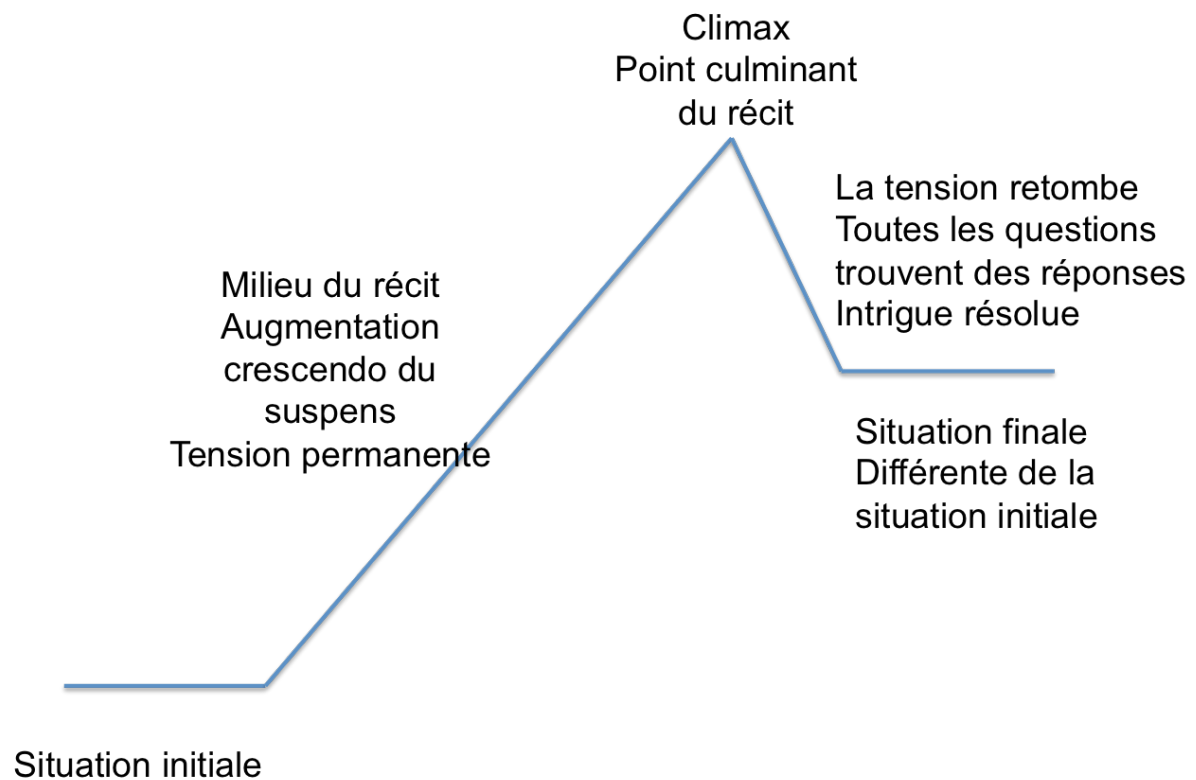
Climax
Point culminant
du récit

La tension retombe
Toutes les questions
trouvent des réponses
Intrigue résolue

Milieu du récit
Augmentation
crescendo du
suspens
Tension permanente

Situation finale
Différente de la
situation initiale

Situation initiale